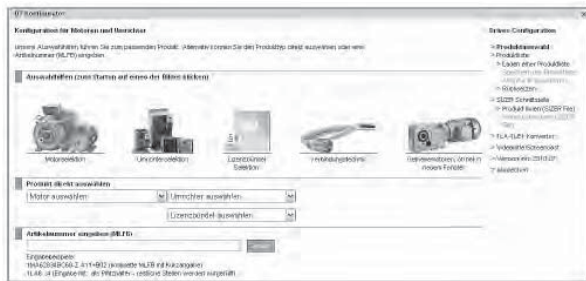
DT Konfigurator

Konfigurator für Motoren und Umrichter

Unsere Auswahlhilfen führen Sie zum passenden Produkt. Alternativ können Sie Ihr Produkt/typ direkt auswählen oder eine Artikelnummer (MLFB) eingeben.

Auswahlhilfen (zum Starten auf einen der Bilder klicken)

Motorselektion

Umrichterselektion

Lizenzschlüssel Selektion

Verbindungstechnik

Getriebemotoren, Antrieb in neuem Fenster

Produkt direkt auswählen

Motor auswählen

Umrichter auswählen

Lizenzschlüssel auswählen

Artikelnummer eingeben (MLFB)

Weiter

Eingabebeispiele:
1MA6206-6BC60-Z A11+B02 (komplette MLFB inkl. Kurzangaben)
1LA6... (Eingabe mit ... als Platzhalter - restliche Stellen werden ausgefüllt)

Select Configuration

> Produktauswahl
> Produktliste
> Laden einer Produktliste
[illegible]
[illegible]
> Rückmelden
> SIZER Schnittstelle
> Produkt laden (SIZER File)
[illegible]
> ELA-SIZER Konverter
> Videoleitfaden/Demo
> Versionsinfo DT-SIZER
> abmelden